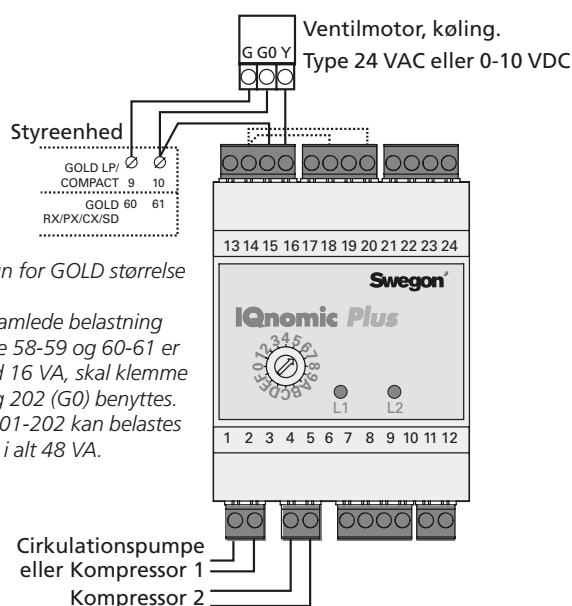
G G0 Y

Ventilmotor, køling.
Type 24 VAC eller 0-10 VDC

Styreenhed

GOLD LP/ COMPACT 9 10

GOLD RX/PX/CX/SD 60 61

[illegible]n for GOLD størrelse

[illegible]amlede belastning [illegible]e 58-59 og 60-61 er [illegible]d 16 VA, skal klemme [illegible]g 202 (G0) benyttes. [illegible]01-202 kan belastes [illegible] i alt 48 VA.

13 14 15 16 17 18 19 20 21 22 23 24

Swegon

IQnomic Plus

0 1 2 3 4 5 6 7 8 9 A B C D E F

L1 L2

1 2 3 4 5 6 7 8 9 10 11 12

Cirkulationspumpe eller Kompressor 1

Kompressor 2